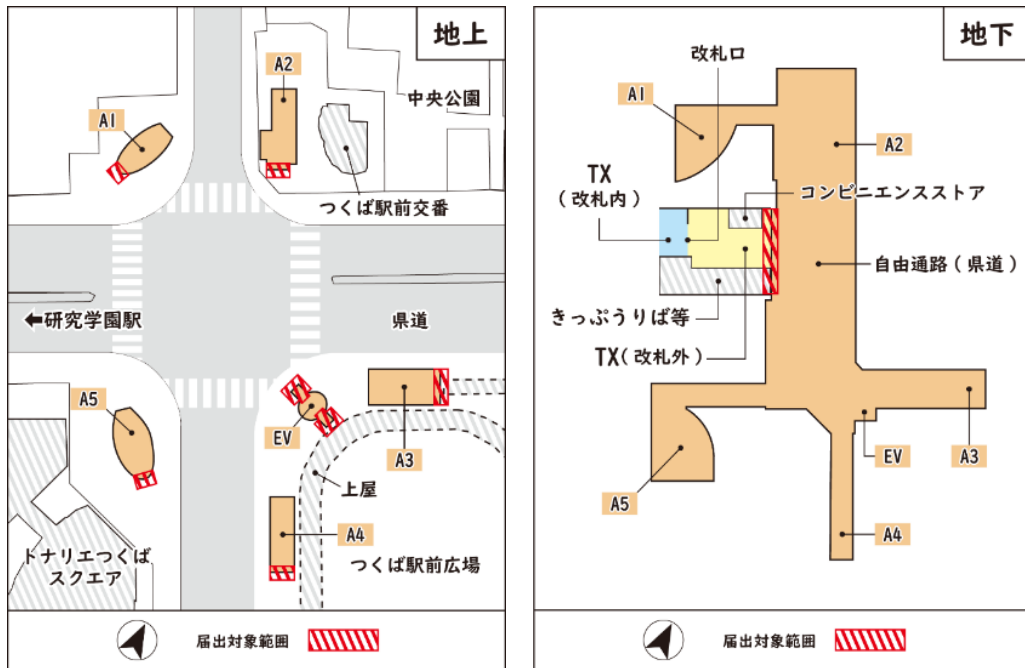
地上

A2

中央公園

A1

つくば駅前交番

←研究学園駅

県道

A5

EV

A3

上屋

A4

トナリエつくば
スクエア

つくば駅前広場

届出対象範囲

地下

改札口

A1

A2

TX
（改札内）

コンビニエンスストア

自由通路（県道）

きっぷうりば等

TX（改札外）

EV

A3

A5

A4

届出対象範囲